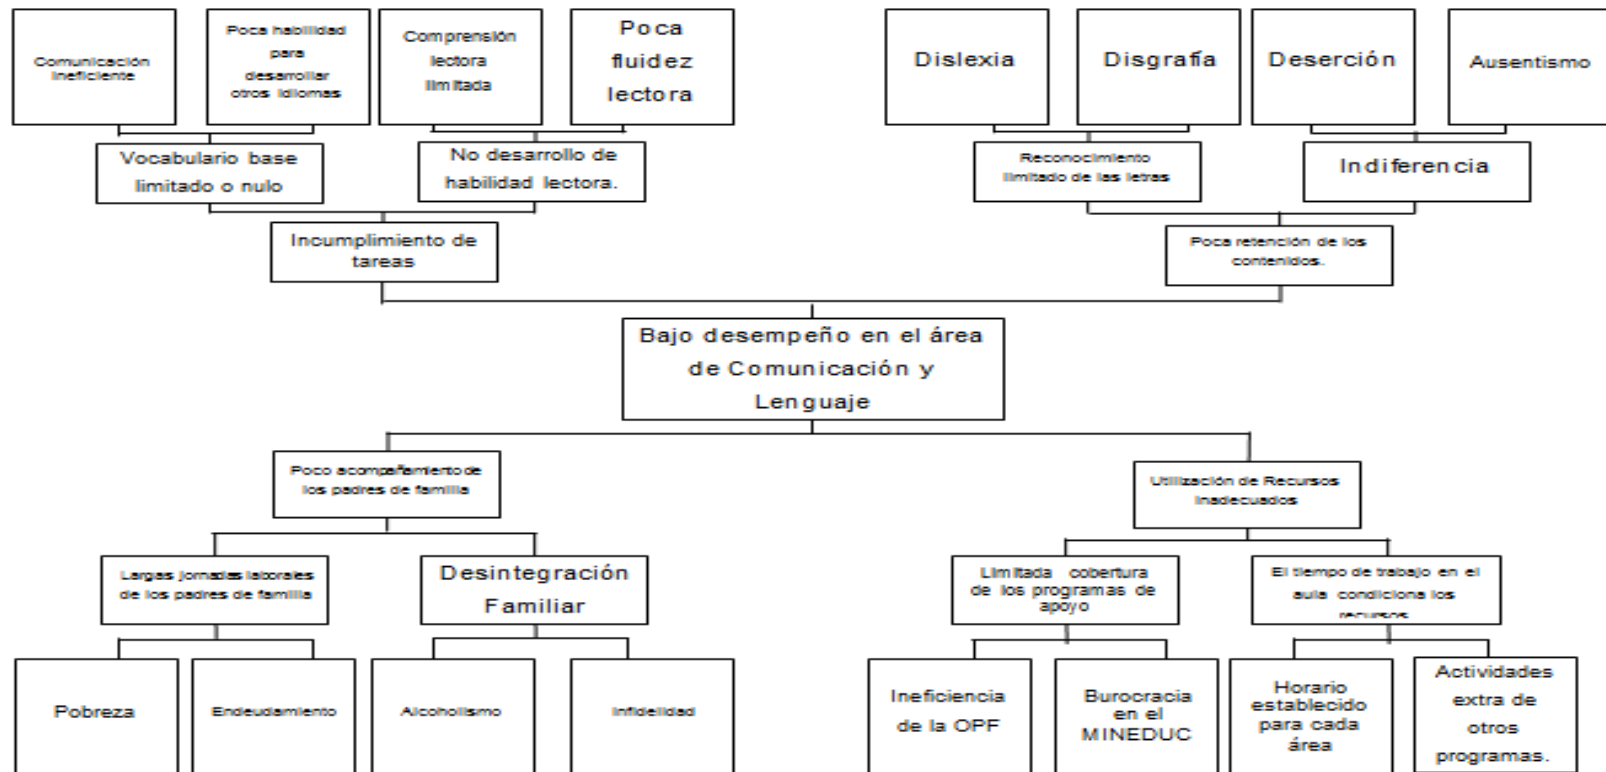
Comunicación ineficiente

Poca habilidad para desarrollar otros idiomas

Comprensión lectora limitada

Poca fluidez lectora

Dislexia

Disgrafía

Deserción

Ausentismo

Vocabulario base limitado o nulo

No desarrollo de habilidad lectora.

Reconocimiento limitado de las letras

Indiferencia

Incumplimiento de tareas

Poca retención de los contenidos.

Bajo desempeño en el área de Comunicación y Lenguaje

Poco acompañamiento de los padres de familia

Utilización de Recursos inadecuados

Largas jornadas laborales de los padres de familia

Desintegración Familiar

Limitada cobertura de los programas de apoyo

El tiempo de trabajo en el aula condiciona los recursos

Pobreza

Endeudamiento

Alcoholismo

Infidelidad

Ineficiencia de la OPF

Burocracia en el MINEDUC

Horario establecido para cada área

Actividades extra de otros programas.